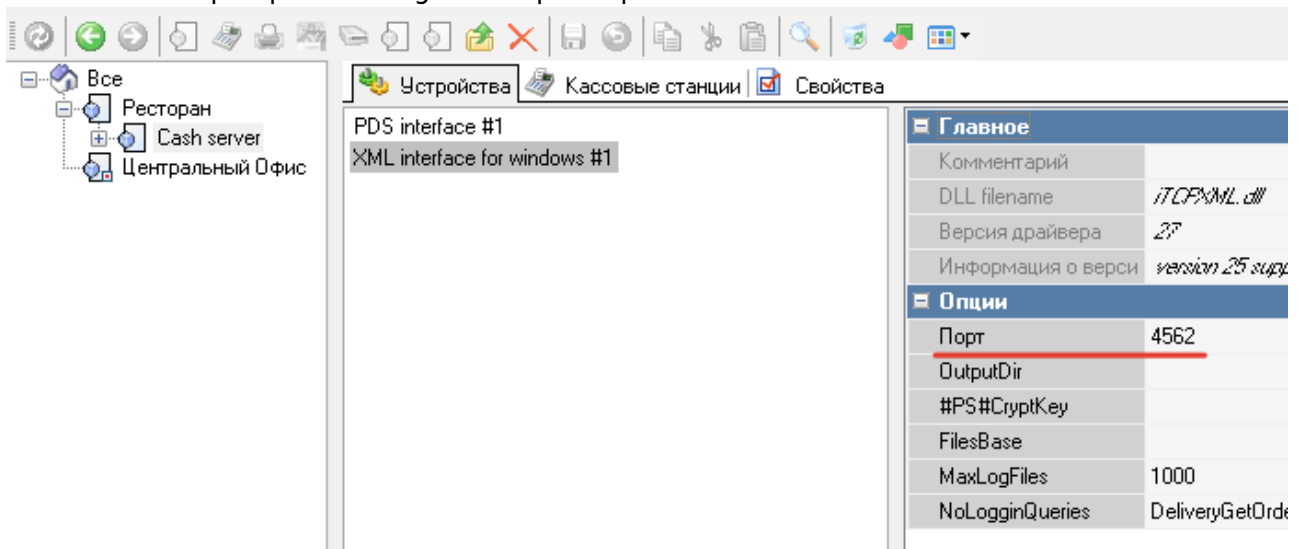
Все
Ресторан
Cash server
Центральный Офис

Устройства | Кассовые станции | Свойства

PDS interface #1
XML interface for windows #1

| Главное | |
|---|---|
| Комментарий | |
| DLL filename | iTCPXML.dll |
| Версия драйвера | 27 |
| Информация о верси | version 25 supp |
| Опции | |
| Порт | 4562 |
| OutputDir | |
| #PS#CryptKey | |
| FilesBase | |
| MaxLogFiles | 1000 |
| NoLogginQueries | DeliveryGetOrde |